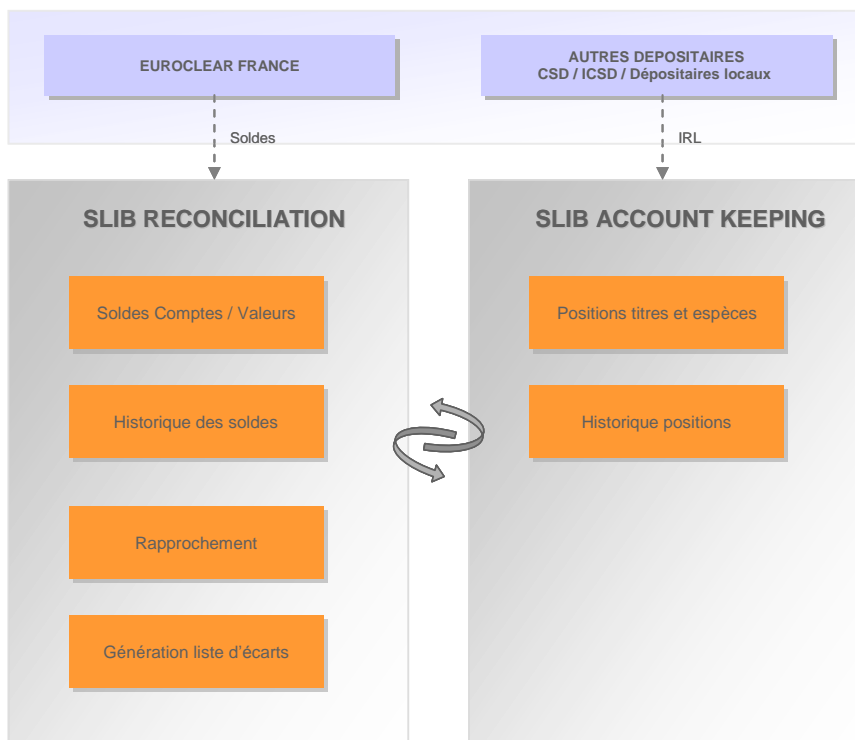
EUROCLEAR FRANCE

AUTRES DEPOSITAIRES
CSD / ICSD / Dépositaires locaux

Soldes

IRL

SLIB RECONCILIATION

Soldes Comptes / Valeurs

Historique des soldes

Rapprochement

Génération liste d'écarts

SLIB ACCOUNT KEEPING

Positions titres et espèces

Historique positions